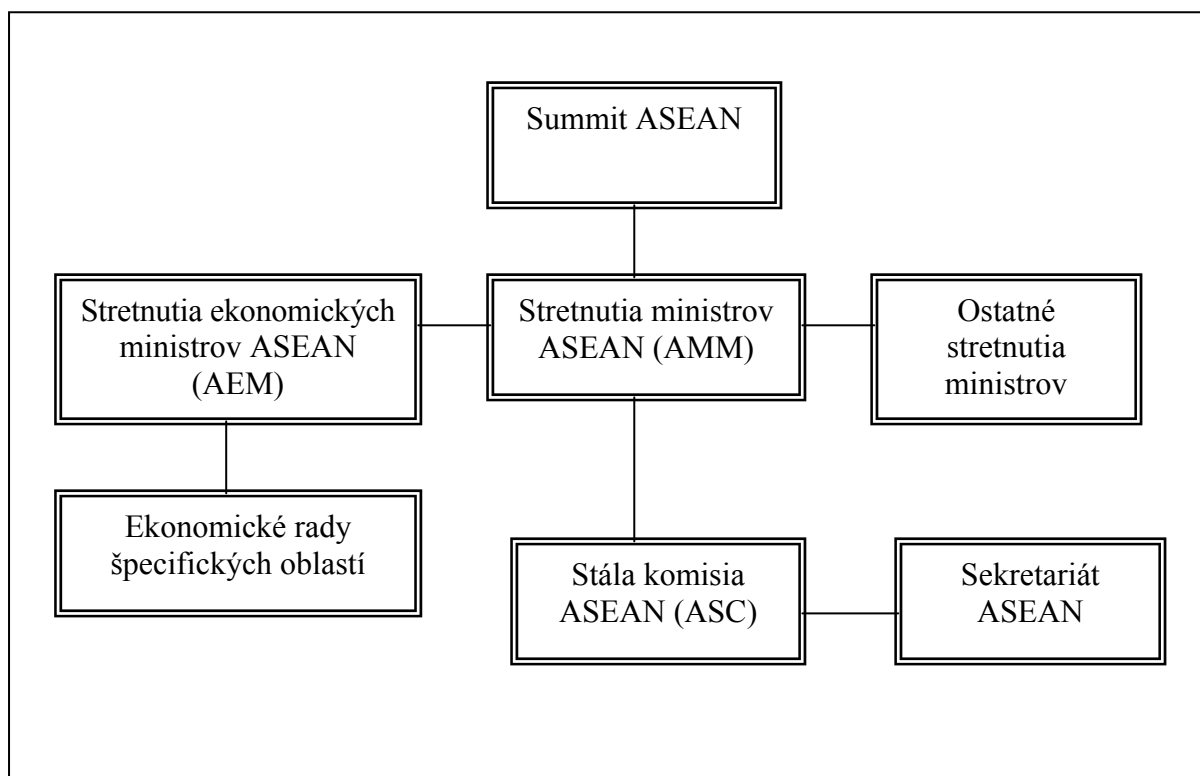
Summit ASEAN

Stretnutia ekonomických ministrov ASEAN (AEM)

Stretnutia ministrov ASEAN (AMM)

Ostatné stretnutia ministrov

Ekonomické rady špecifických oblastí

Stála komisia ASEAN (ASC)

Sekretariát ASEAN